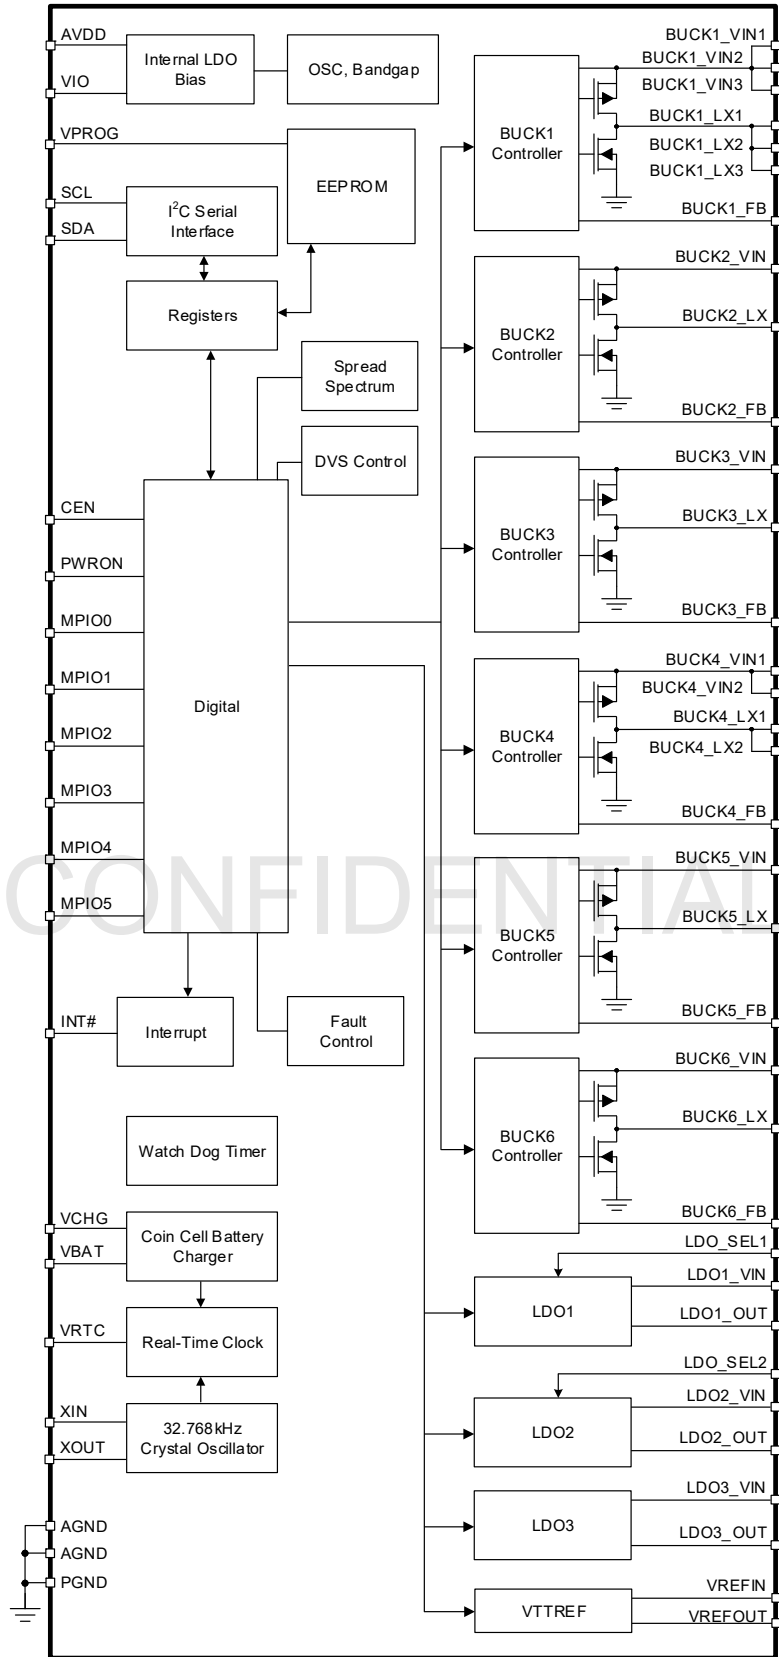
AVDD
VIO
Internal LDO Bias
OSC, Bandgap
VPROG
EEPROM
SCL
SDA
I$^2$C Serial Interface
Registers
Spread Spectrum
DVS Control
CEN
PWRON
MPIO0
MPIO1
MPIO2
MPIO3
MPIO4
MPIO5
Digital
INT#
Interrupt
Fault Control
Watch Dog Timer
VCHG
VBAT
Coin Cell Battery Charger
VRTC
Real-Time Clock
XIN
XOUT
32.768kHz Crystal Oscillator
AGND
AGND
PGND
BUCK1_VIN1
BUCK1_VIN2
BUCK1_VIN3
BUCK1_LX1
BUCK1_LX2
BUCK1_LX3
BUCK1 Controller
BUCK1_FB
BUCK2_VIN
BUCK2 Controller
BUCK2_LX
BUCK2_FB
BUCK3_VIN
BUCK3 Controller
BUCK3_LX
BUCK3_FB
BUCK4_VIN1
BUCK4_VIN2
BUCK4_LX1
BUCK4_LX2
BUCK4 Controller
BUCK4_FB
BUCK5_VIN
BUCK5 Controller
BUCK5_LX
BUCK5_FB
BUCK6_VIN
BUCK6 Controller
BUCK6_LX
BUCK6_FB
LDO_SEL1
LDO1_VIN
LDO1
LDO1_OUT
LDO_SEL2
LDO2_VIN
LDO2
LDO2_OUT
LDO3_VIN
LDO3
LDO3_OUT
VREFIN
VTTREF
VREFOUT
CONFIDENTIAL